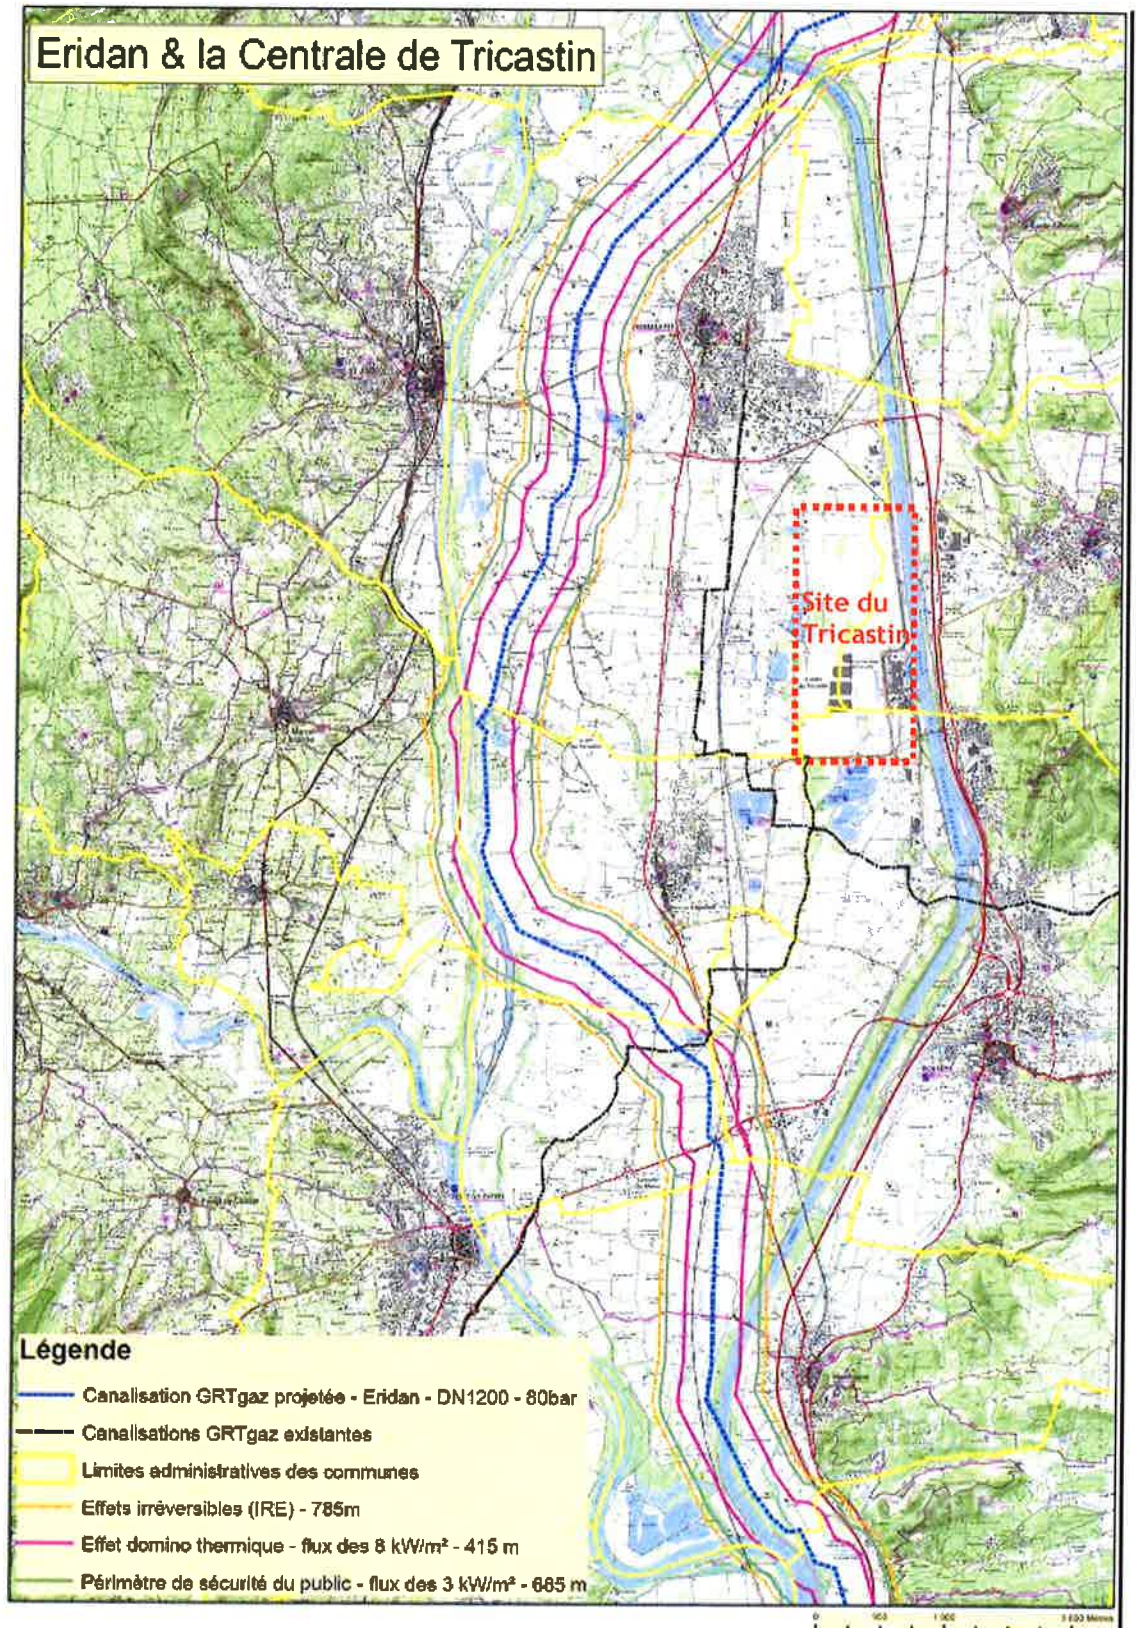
Eridan & la Centrale de Tricastin

Site du Tricastin

Légende

Canalisation GRTgaz projetée - Eridan - DN1200 - 80bar

Canalisations GRTgaz existantes

Limites administratives des communes

Effets irréversibles (IRE) - 785m

Effet domino thermique - flux des 8 kW/m² - 415 m

Périmètre de sécurité du public - flux des 3 kW/m² - 685 m

0 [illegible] 1 000 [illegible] Mètres